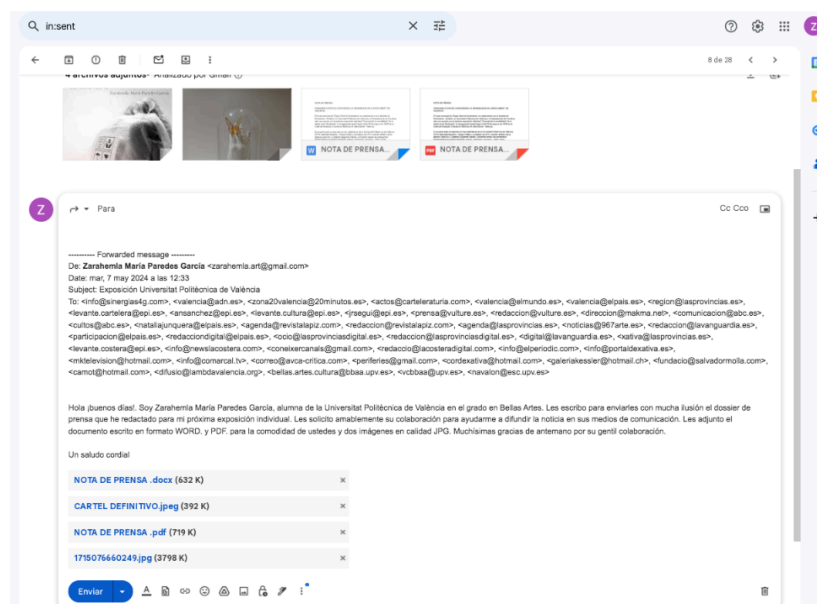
in:sent

8 de 28

4 archivos adjuntos · Analizado por Gmail

NOTA DE PRENSA...

NOTA DE PRENSA...

Z

Para

Cc Cco

---------- Forwarded message ---------
De: **Zarahemla María Paredes García** <zarahemla.art@gmail.com>
Date: mar, 7 may 2024 a las 12:33
Subject: Exposición Universitat Politècnica de València
To: <info@sinergias4g.com>, <valencia@adn.es>, <zona20valencia@20minutos.es>, <actos@carteleraturia.com>, <valencia@elmundo.es>, <valencia@elpais.es>, <region@lasprovincias.es>, <levante.cartelera@epi.es>, <ansanchez@epi.es>, <levante.cultura@epi.es>, <jrsegui@epi.es>, <prensa@vulture.es>, <redaccion@vulture.es>, <direccion@makma.net>, <comunicacion@abc.es>, <cultos@abc.es>, <natalia.junquera@elpais.es>, <agenda@revistalapiz.com>, <redaccion@revistalapiz.com>, <agenda@lasprovincias.es>, <noticias@967arte.es>, <redaccion@lavanguardia.es>, <participacion@elpais.es>, <redacciondigital@elpais.es>, <ocio@lasprovinciasdigital.es>, <redaccion@lasprovinciasdigital.es>, <digital@lavanguardia.es>, <xativa@lasprovincias.es>, <levante.costera@epi.es>, <info@newslacostera.com>, <conexiexcanals@gmail.com>, <redaccio@lacosteradigital.com>, <info@elperiodic.com>, <info@portaldexativa.es>, <mktelevision@hotmail.com>, <info@comarcal.tv>, <correo@avca-critica.com>, <periferies@gmail.com>, <cordexativa@hotmail.com>, <galeriakessler@hotmail.ch>, <fundacio@salvadormolla.com>, <carnot@hotmail.com>, <difusio@lambdavalencia.org>, <bellas.artes.cultura@bbaa.upv.es>, <vcbbaa@upv.es>, <navalon@esc.upv.es>

Hola ¡buenos días!. Soy Zarahemla María Paredes García, alumna de la Universitat Politècnica de València en el grado en Bellas Artes. Les escribo para enviarles con mucha ilusión el dossier de prensa que he redactado para mi próxima exposición individual. Les solicito amablemente su colaboración para ayudarme a difundir la noticia en sus medios de comunicación. Les adjunto el documento escrito en formato WORD. y PDF. para la comodidad de ustedes y dos imágenes en calidad JPG. Muchísimas gracias de antemano por su gentil colaboración.

Un saludo cordial

NOTA DE PRENSA .docx (632 K)
CARTEL DEFINITIVO.jpeg (392 K)
NOTA DE PRENSA .pdf (719 K)
1715076660249.jpg (3798 K)

Enviar